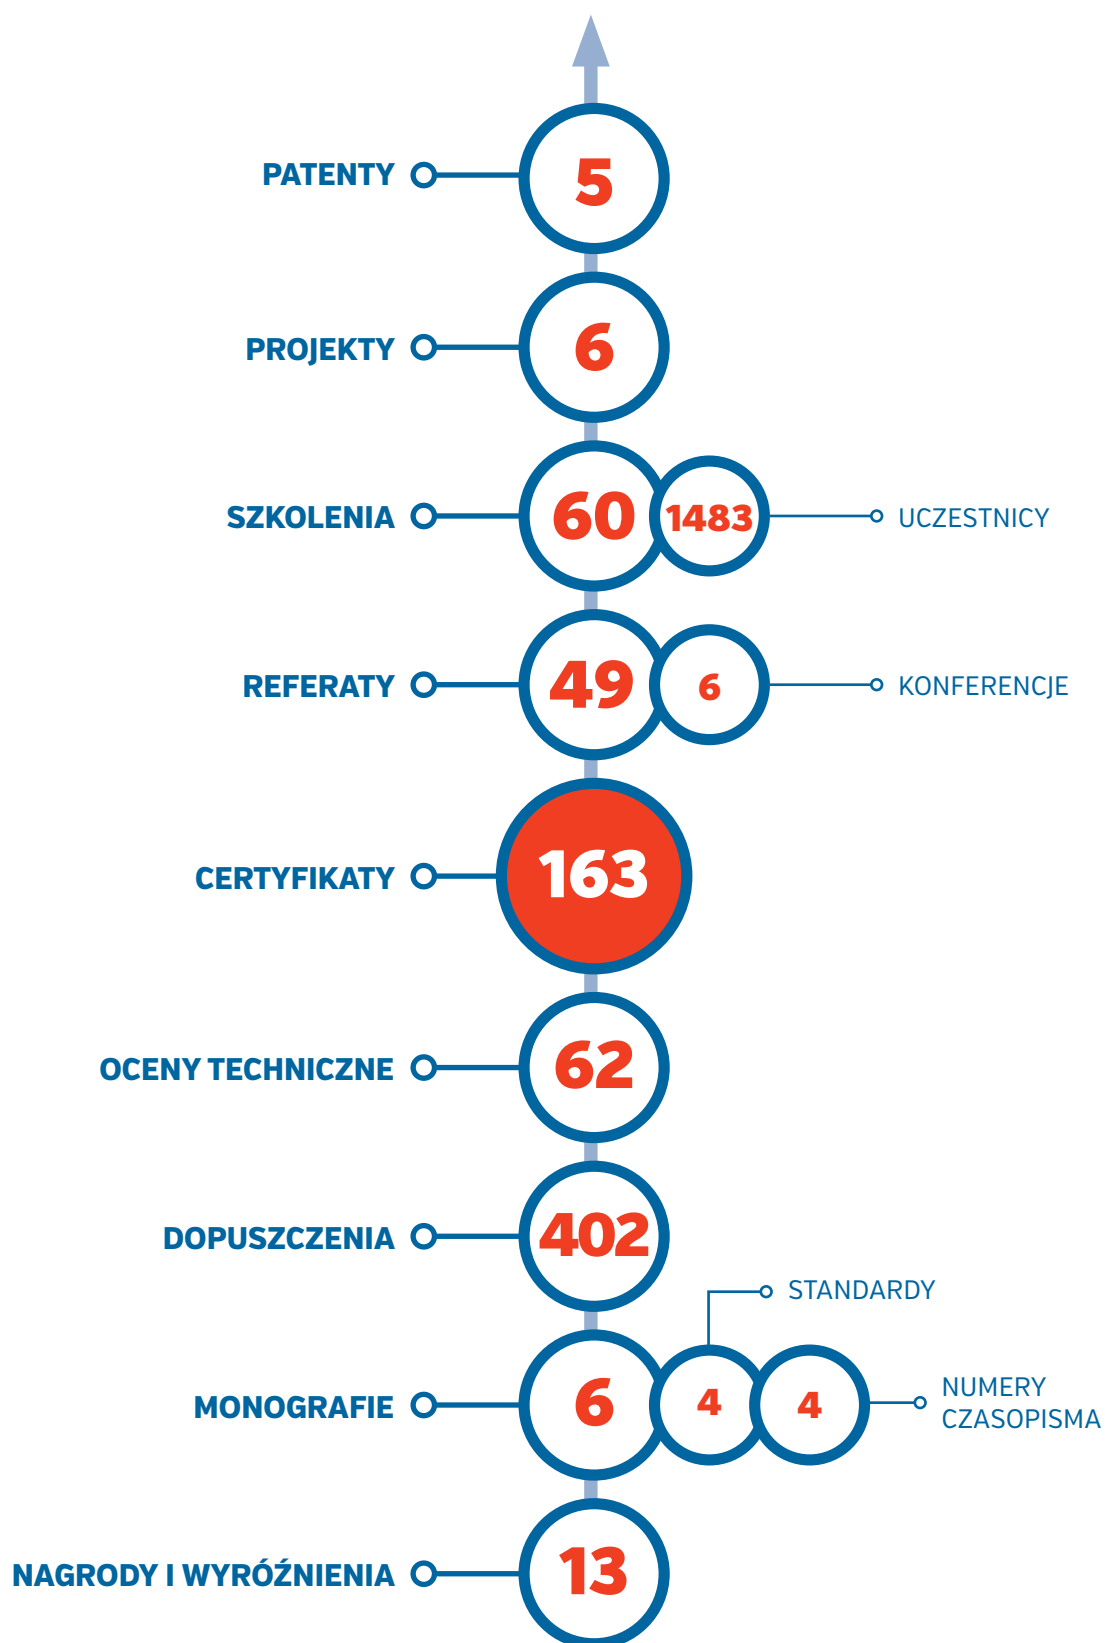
PATENTY 5

PROJEKTY 6

SZKOLENIA 60 1483 UCZESTNICY

REFERATY 49 6 KONFERENCJE

CERTYFIKATY 163

OCENY TECHNICZNE 62

DOPUSZCZENIA 402

STANDARDY

MONOGRAFIE 6 4 4 NUMERY CZASOPISMA

NAGRODY I WYRÓŻNIENIA 13